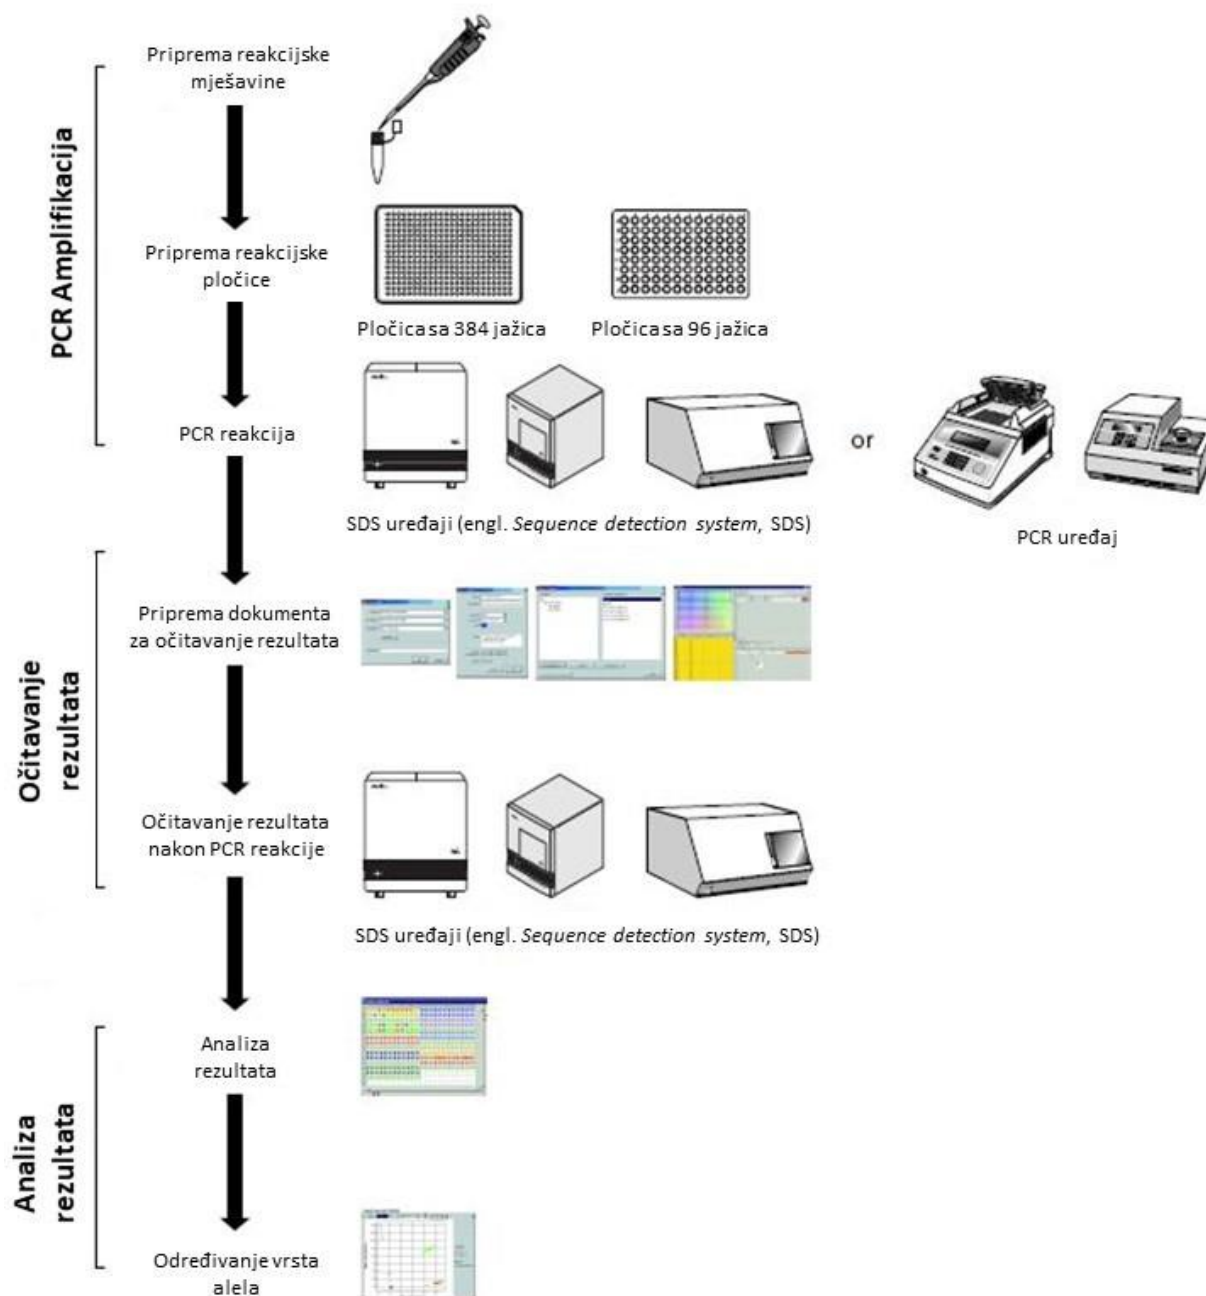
PCR Amplifikacija

Priprema reakcijske mješavine

Priprema reakcijske pločice

Pločica sa 384 jažica

Pločica sa 96 jažica

PCR reakcija

or

SDS uređaji (engl. *Sequence detection system*, SDS)

PCR uređaj

Očitavanje rezultata

Priprema dokumenta za očitavanje rezultata

Očitavanje rezultata nakon PCR reakcije

SDS uređaji (engl. *Sequence detection system*, SDS)

Analiza rezultata

Analiza rezultata

Određivanje vrsta alela